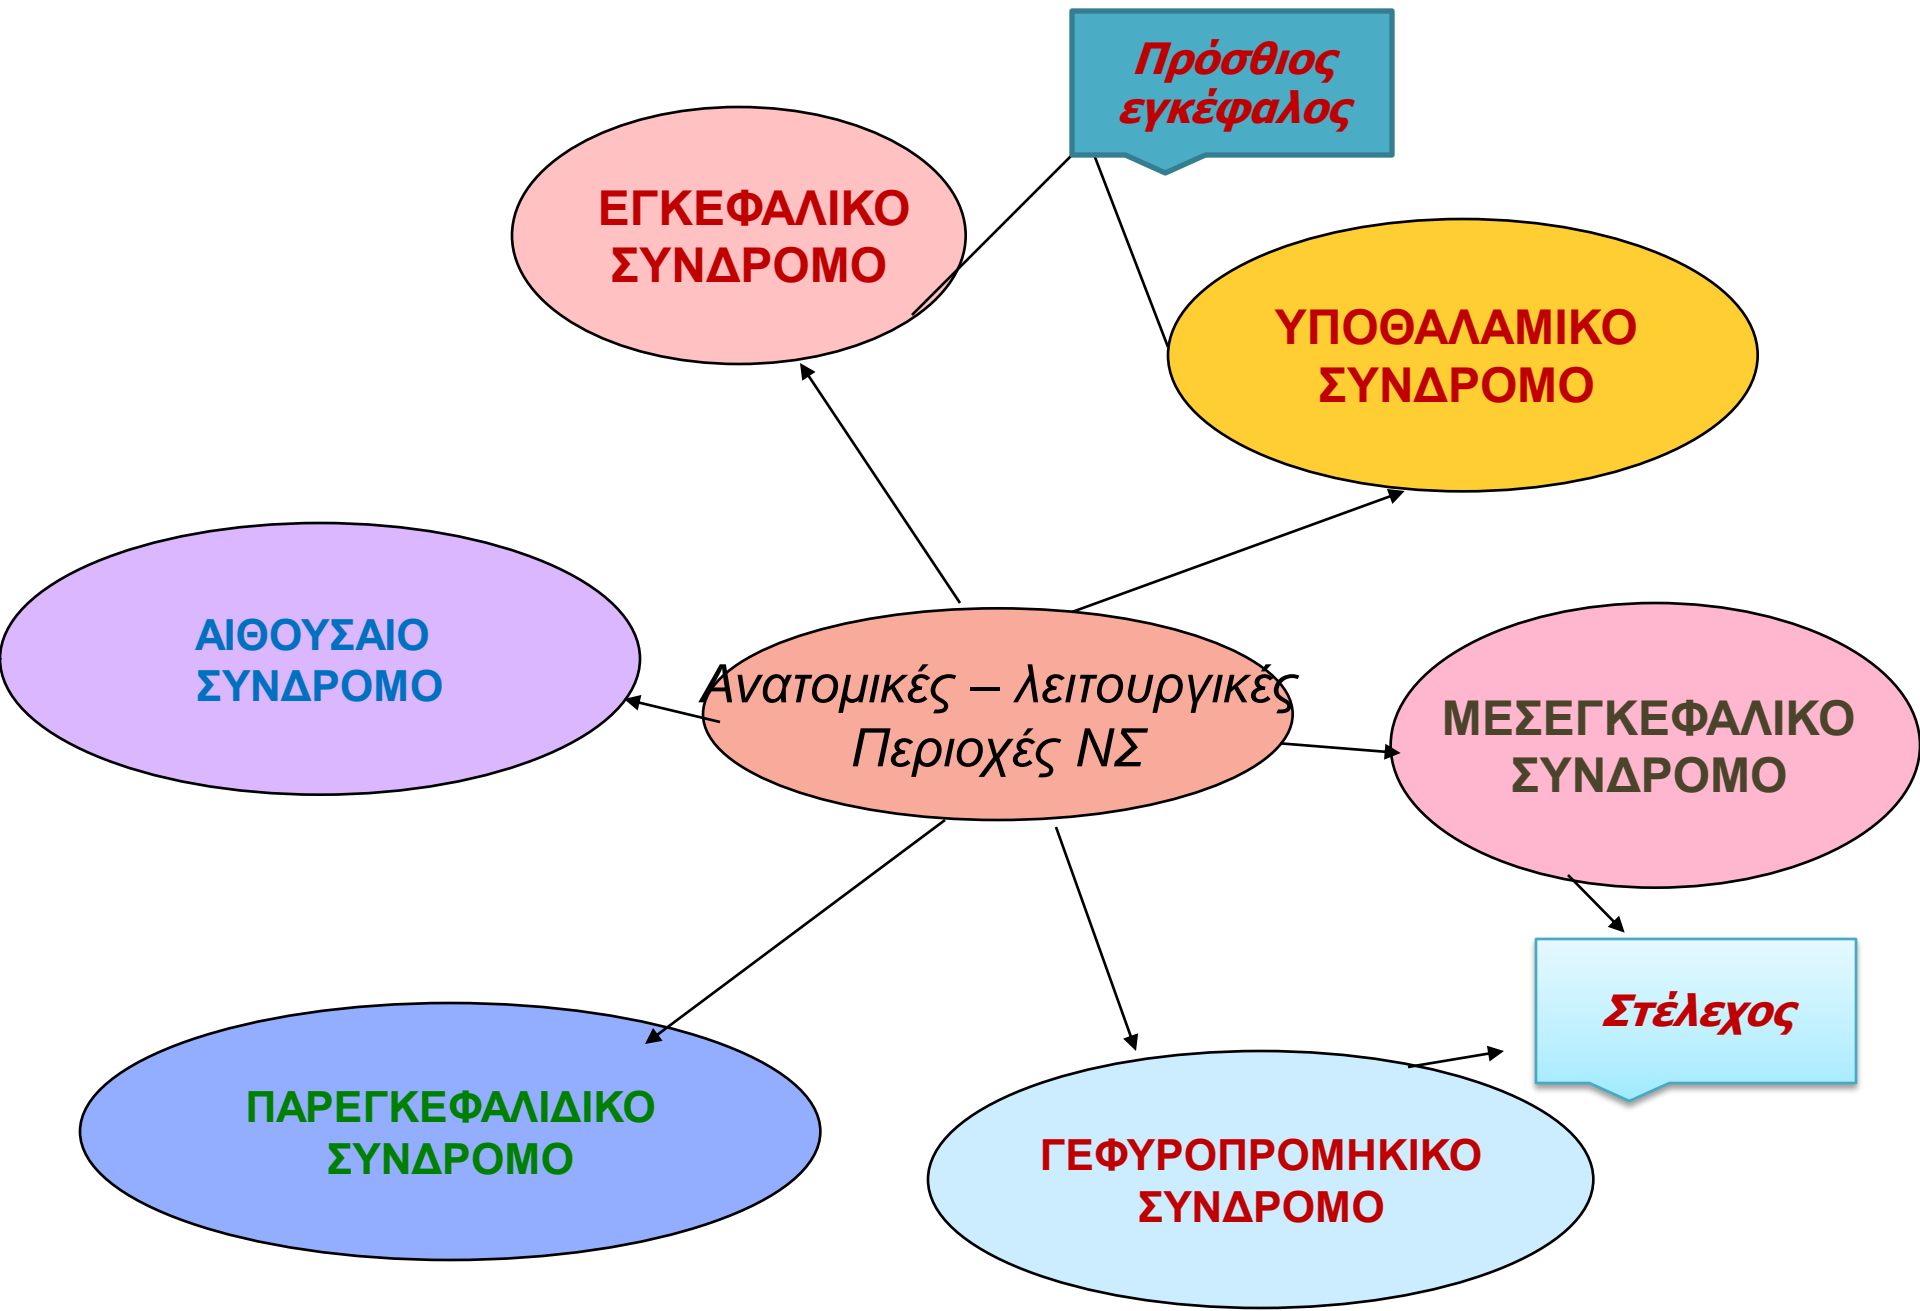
Πρόσθιος εγκέφαλος

ΕΓΚΕΦΑΛΙΚΟ ΣΥΝΔΡΟΜΟ

ΥΠΟΘΑΛΑΜΙΚΟ ΣΥΝΔΡΟΜΟ

ΑΙΘΟΥΣΑΙΟ ΣΥΝΔΡΟΜΟ

Ανατομικές – λειτουργικές Περιοχές ΝΣ

ΜΕΣΕΓΚΕΦΑΛΙΚΟ ΣΥΝΔΡΟΜΟ

Στέλεχος

ΠΑΡΕΓΚΕΦΑΛΙΔΙΚΟ ΣΥΝΔΡΟΜΟ

ΓΕΦΥΡΟΠΡΟΜΗΚΙΚΟ ΣΥΝΔΡΟΜΟ